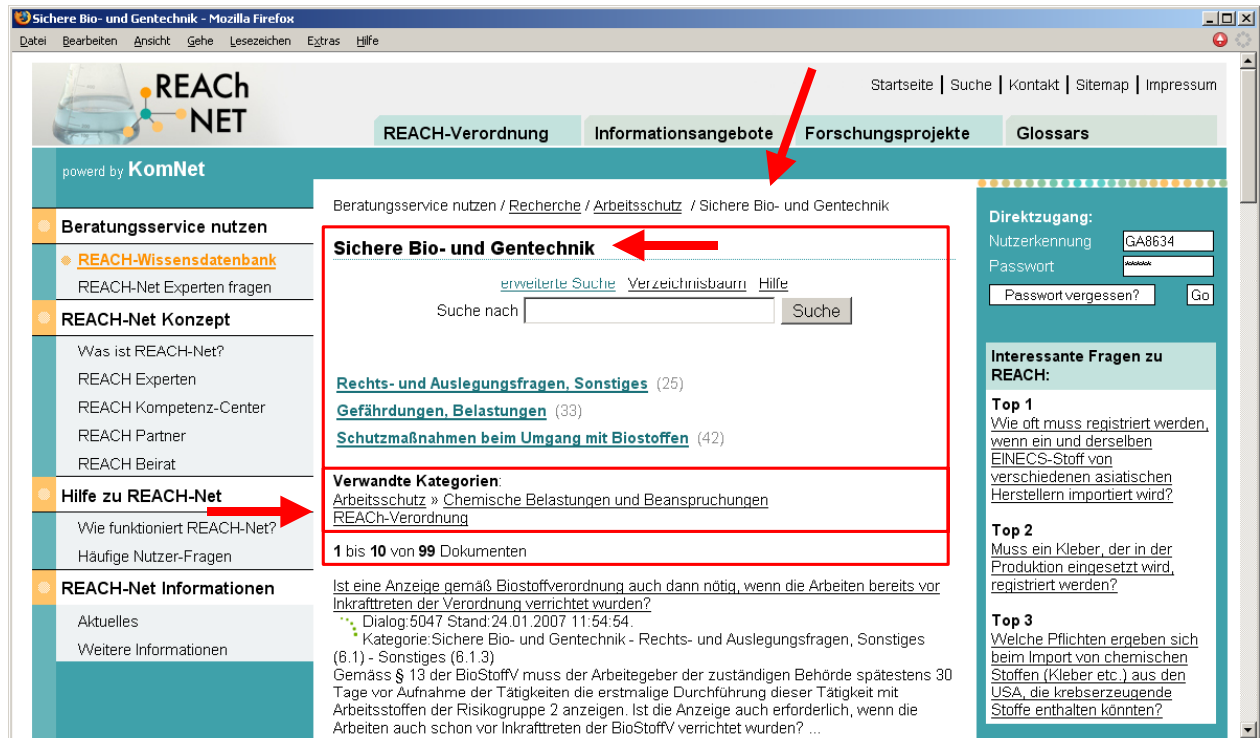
Sichere Bio- und Gentechnik - Mozilla Firefox

Datei Bearbeiten Ansicht Gehe Lesezeichen Extras Hilfe

REACh NET

Startseite | Suche | Kontakt | Sitemap | Impressum

REACH-Verordnung Informationsangebote Forschungsprojekte Glossars

powerd by KomNet

Beratungsservice nutzen
REACH-Wissensdatenbank
REACH-Net Experten fragen
REACH-Net Konzept
Was ist REACH-Net?
REACH Experten
REACH Kompetenz-Center
REACH Partner
REACH Beirat
Hilfe zu REACH-Net
Wie funktioniert REACH-Net?
Häufige Nutzer-Fragen
REACH-Net Informationen
Aktuelles
Weitere Informationen

Beratungsservice nutzen / Recherche / Arbeitsschutz / Sichere Bio- und Gentechnik

Sichere Bio- und Gentechnik

erweiterte Suche Verzeichnisbaum Hilfe

Suche nach Suche

Rechts- und Auslegungsfragen, Sonstiges (25)
Gefährdungen, Belastungen (33)
Schutzmaßnahmen beim Umgang mit Biostoffen (42)

Verwandte Kategorien:
Arbeitsschutz » Chemische Belastungen und Beanspruchungen
REACh-Verordnung

1 bis 10 von 99 Dokumenten

Ist eine Anzeige gemäß Biostoffverordnung auch dann nötig, wenn die Arbeiten bereits vor Inkrafttreten der Verordnung verrichtet wurden?
Dialog:5047 Stand:24.01.2007 11:54:54.
Kategorie:Sichere Bio- und Gentechnik - Rechts- und Auslegungsfragen, Sonstiges (6.1) - Sonstiges (6.1.3)
Gemäss § 13 der BioStoffV muss der Arbeitegeber der zuständigen Behörde spätestens 30 Tage vor Aufnahme der Tätigkeiten die erstmalige Durchführung dieser Tätigkeit mit Arbeitsstoffen der Risikogruppe 2 anzeigen. Ist die Anzeige auch erforderlich, wenn die Arbeiten auch schon vor Inkrafttreten der BioStoffV verrichtet wurden? ...

Direktzugang:
Nutzerkennung GA8634
Passwort *****
Passwort vergessen? Go

Interessante Fragen zu REACH:
Top 1
Wie oft muss registriert werden, wenn ein und derselben EINECS-Stoff von verschiedenen asiatischen Herstellern importiert wird?
Top 2
Muss ein Kleber, der in der Produktion eingesetzt wird, registriert werden?
Top 3
Welche Pflichten ergeben sich beim Import von chemischen Stoffen (Kleber etc.) aus den USA, die krebserzeugende Stoffe enthalten könnten?